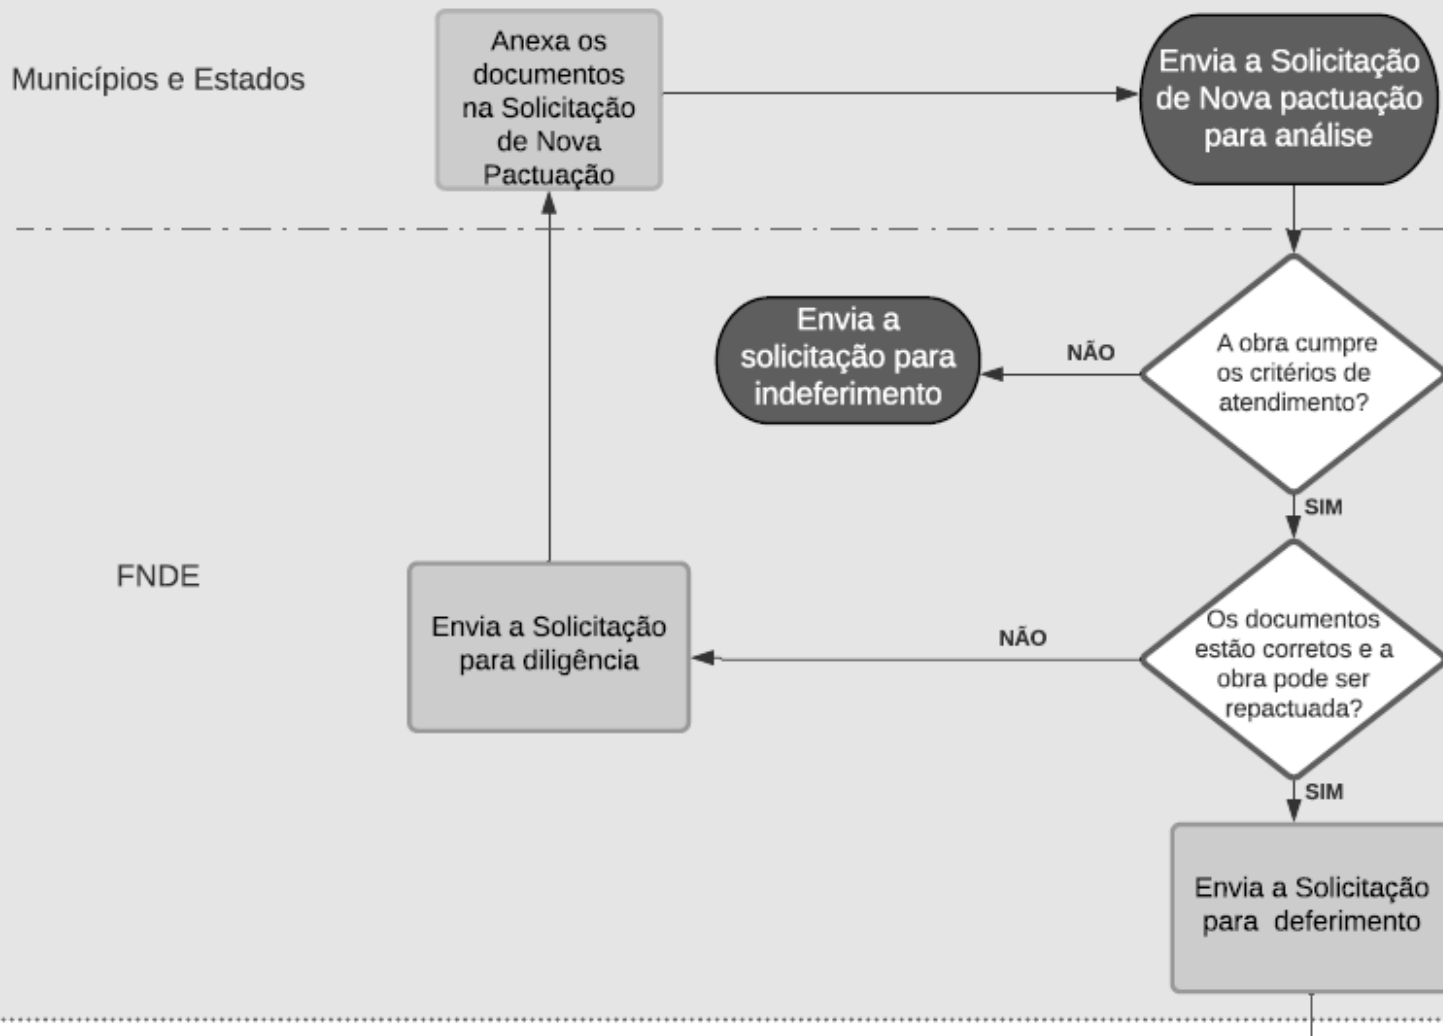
Municípios e Estados

Anexa os documentos na Solicitação de Nova Pactuação

Envia a Solicitação de Nova pactuação para análise

FNDE

Envia a solicitação para indeferimento

NÃO

A obra cumpre os critérios de atendimento?

SIM

Envia a Solicitação para diligência

NÃO

Os documentos estão corretos e a obra pode ser repactuada?

SIM

Envia a Solicitação para deferimento